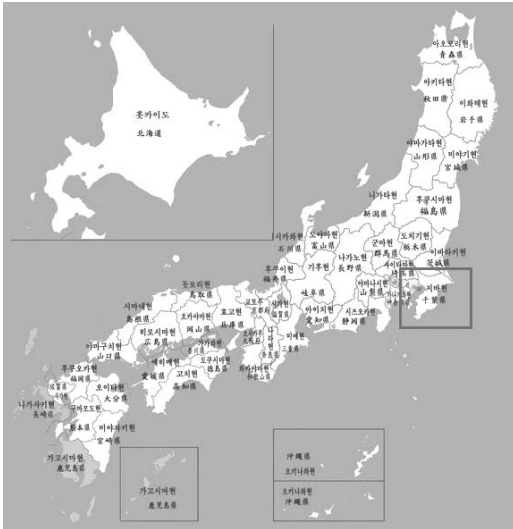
홋카이도
北海道

아오모리현
青森県

아키타현
秋田県

이와테현
岩手県

야마가타현
山形県

미야기현
宮城県

니가타현
新潟県

후쿠시마현
福島県

도치기현
栃木県

이바라키현
茨城県

군마현
群馬県

도야마현
富山県

이시카와현
石川県

나가노현
長野県

기후현
岐阜県

후쿠이현
福井県

사이타마현
埼玉県

야마나시현
山梨県

지바현
千葉県

시즈오카현
静岡県

아이치현
愛知県

돗토리현
鳥取県

시마네현
島根県

오카야마현
岡山県

효고현
兵庫県

교토부
京都府

히로시마현
広島県

야마구치현
山口県

에히메현
愛媛県

가가와현
香川県

도쿠시마현
徳島県

고치현
高知県

와카야마현
和歌山県

후쿠오카현
福岡県

사가현
佐賀県

오이타현
大分県

나가사키현
長崎県

구마모토현
熊本県

미야자키현
宮崎県

가고시마현
鹿児島県

가고시마현
鹿児島県

沖縄県
오키나와현

오키나와현
沖縄県